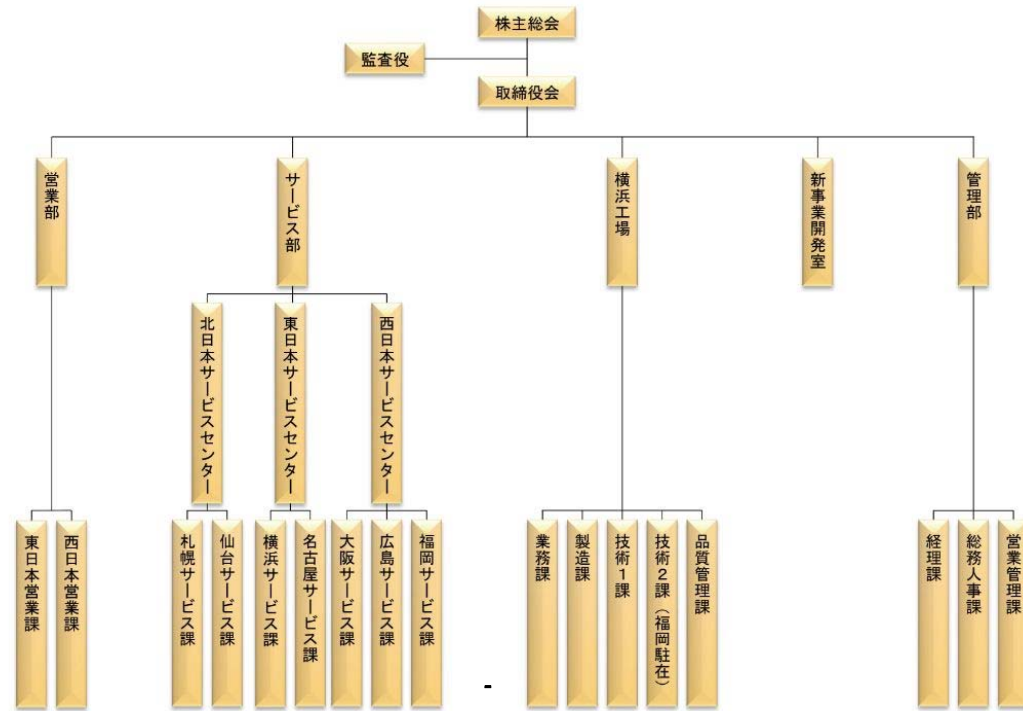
株主総会

監査役

取締役会

営業部

サービス部

横浜工場

新事業開発室

管理部

北日本サービスセンター

東日本サービスセンター

西日本サービスセンター

東日本営業課

西日本営業課

札幌サービス課

仙台サービス課

横浜サービス課

名古屋サービス課

大阪サービス課

広島サービス課

福岡サービス課

-

業務課

製造課

技術1課

技術2課（福岡駐在）

品質管理課

経理課

総務人事課

営業管理課